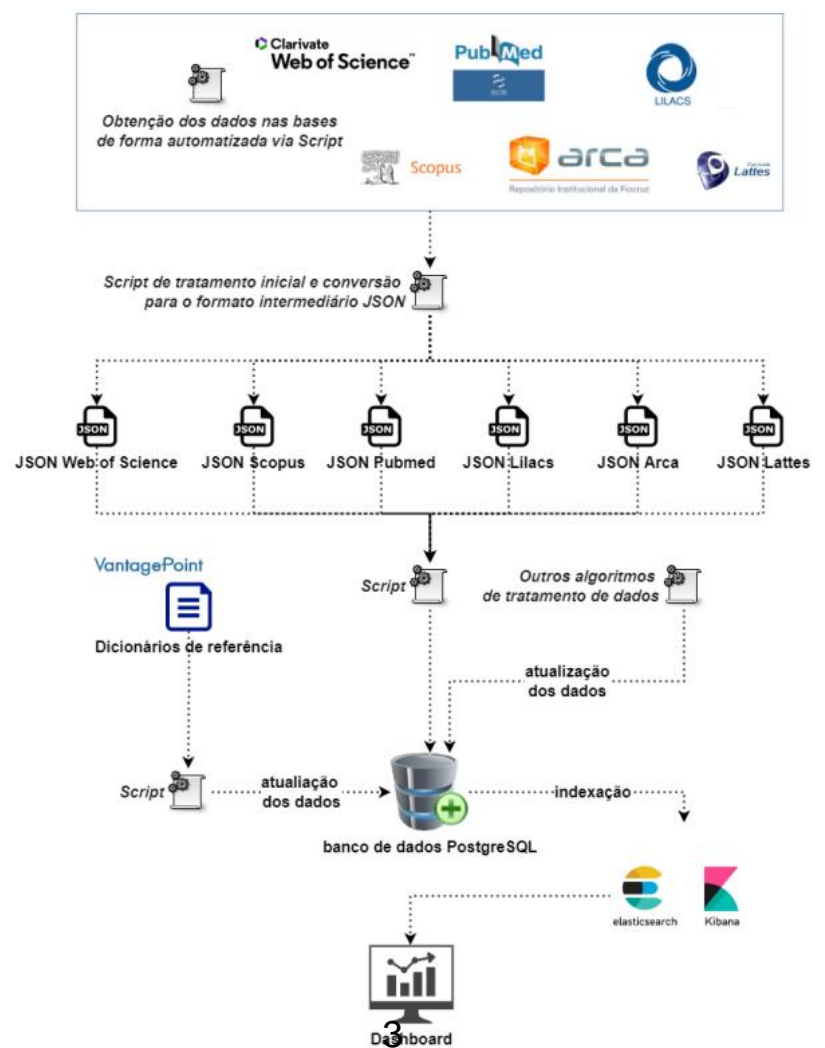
Clarivate
Web of Science™

PubMed
NCBI

LILACS

Obtenção dos dados nas bases de forma automatizada via Script

Scopus

arca
Repositório Institucional da Fiocruz

Lattes

Script de tratamento inicial e conversão para o formato intermediário JSON

JSON
JSON Web of Science

JSON
JSON Scopus

JSON
JSON Pubmed

JSON
JSON Lilacs

JSON
JSON Arca

JSON
JSON Lattes

VantagePoint
Dicionários de referência

Script

Outros algoritmos de tratamento de dados

atualização dos dados

Script

atualiação dos dados

banco de dados PostgreSQL

indexação

elasticsearch

Kibana

Dashboard

3